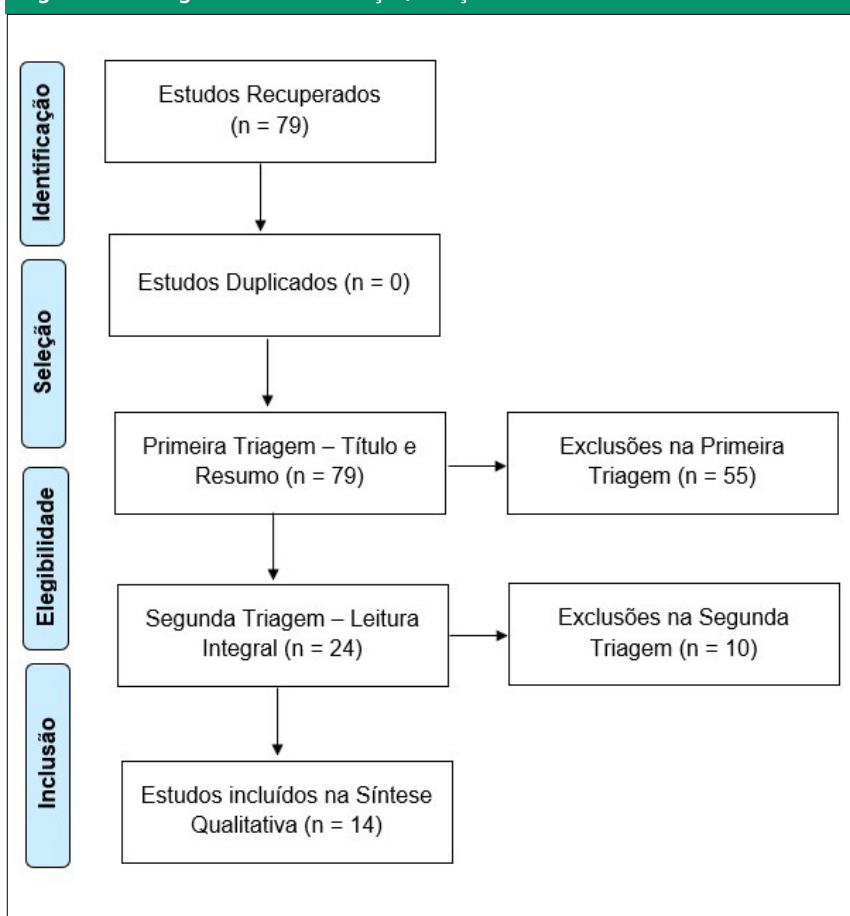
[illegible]

Identificação

Estudos Recuperados (n = 79)

Seleção

Estudos Duplicados (n = 0)

Primeira Triagem – Título e Resumo (n = 79)

Exclusões na Primeira Triagem (n = 55)

Elegibilidade

Segunda Triagem – Leitura Integral (n = 24)

Exclusões na Segunda Triagem (n = 10)

Inclusão

Estudos incluídos na Síntese Qualitativa (n = 14)